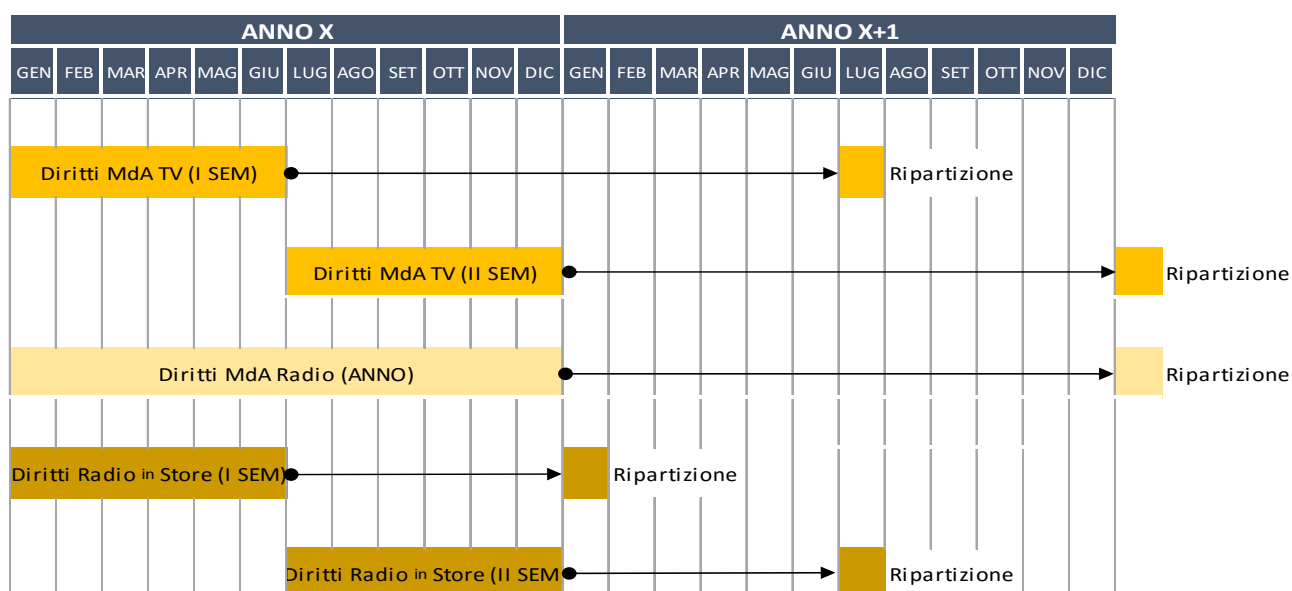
| ANNO X | | | | | | | | | | | | ANNO X+1 | | | | | | | | | | | |
|---|---|---|---|---|---|---|---|---|---|---|---|---|---|---|---|---|---|---|---|---|---|---|---|
| GEN | FEB | MAR | APR | MAG | GIU | LUG | AGO | SET | OTT | NOV | DIC | GEN | FEB | MAR | APR | MAG | GIU | LUG | AGO | SET | OTT | NOV | DIC |

Diritti MdA TV (I SEM)
Ripartizione

Diritti MdA TV (II SEM)
Ripartizione

Diritti MdA Radio (ANNO)
Ripartizione

Diritti Radio in Store (I SEM)
Ripartizione

Diritti Radio in Store (II SEM
Ripartizione